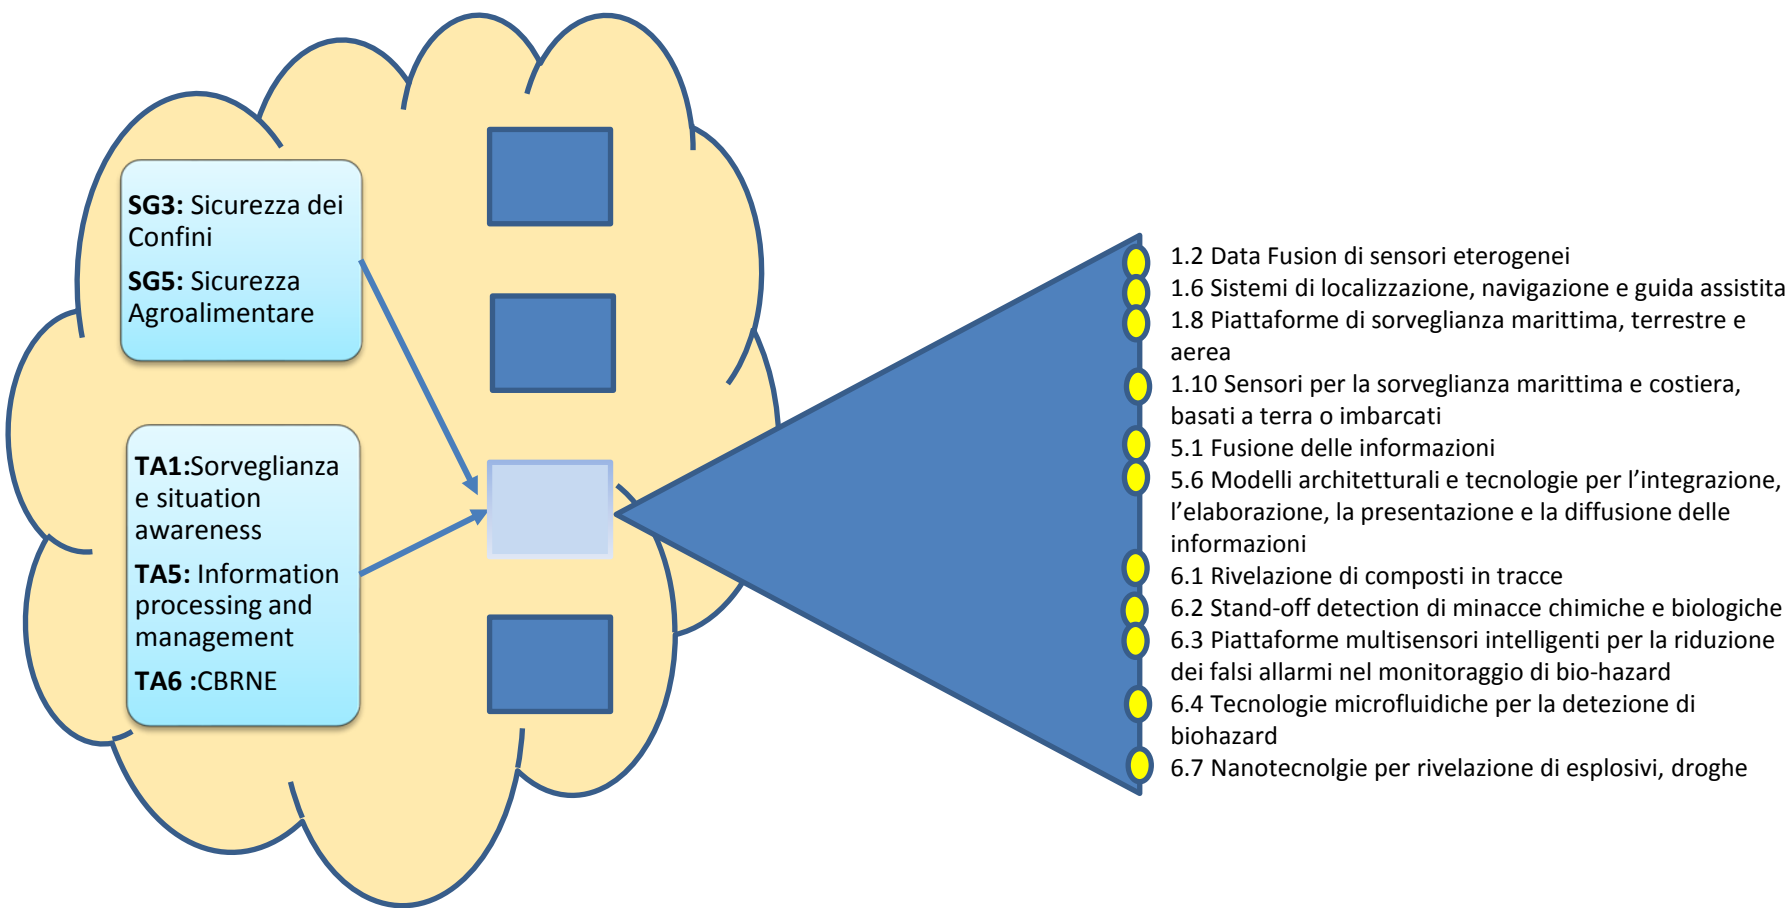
**SG3:** Sicurezza dei Confini

**SG5:** Sicurezza Agroalimentare

**TA1:**Sorveglianza e situation awareness

**TA5:** Information processing and management

**TA6 :**CBRNE

1.2 Data Fusion di sensori eterogenei
1.6 Sistemi di localizzazione, navigazione e guida assistita
1.8 Piattaforme di sorveglianza marittima, terrestre e aerea
1.10 Sensori per la sorveglianza marittima e costiera, basati a terra o imbarcati
5.1 Fusione delle informazioni
5.6 Modelli architetturali e tecnologie per l'integrazione, l'elaborazione, la presentazione e la diffusione delle informazioni
6.1 Rivelazione di composti in tracce
6.2 Stand-off detection di minacce chimiche e biologiche
6.3 Piattaforme multisensori intelligenti per la riduzione dei falsi allarmi nel monitoraggio di bio-hazard
6.4 Tecnologie microfluidiche per la detezione di biohazard
6.7 Nanotecnolgie per rivelazione di esplosivi, droghe